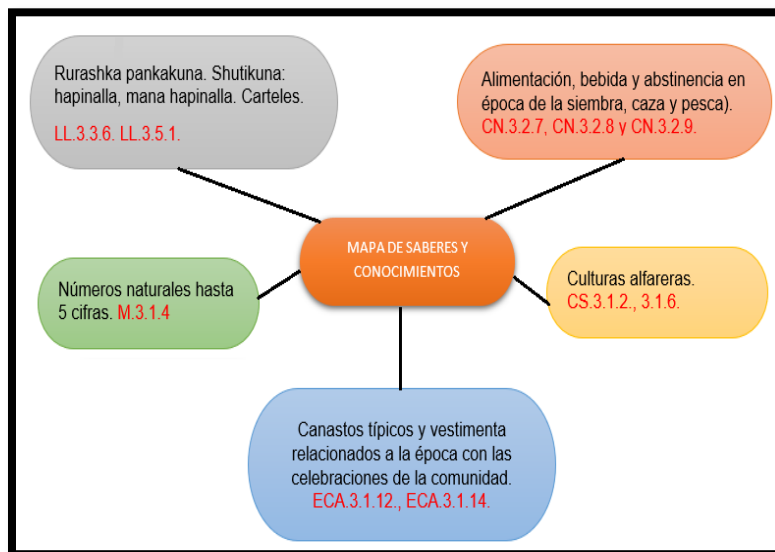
Rurashka pankakuna. Shutikuna: hapinalla, mana hapinalla. Carteles.

LL.3.3.6. LL.3.5.1.

Alimentación, bebida y abstinencia en época de la siembra, caza y pesca). CN.3.2.7, CN.3.2.8 y CN.3.2.9.

MAPA DE SABERES Y CONOCIMIENTOS

Números naturales hasta 5 cifras. M.3.1.4

Culturas alfareras. CS.3.1.2., 3.1.6.

Canastos típicos y vestimenta relacionados a la época con las celebraciones de la comunidad. ECA.3.1.12., ECA.3.1.14.